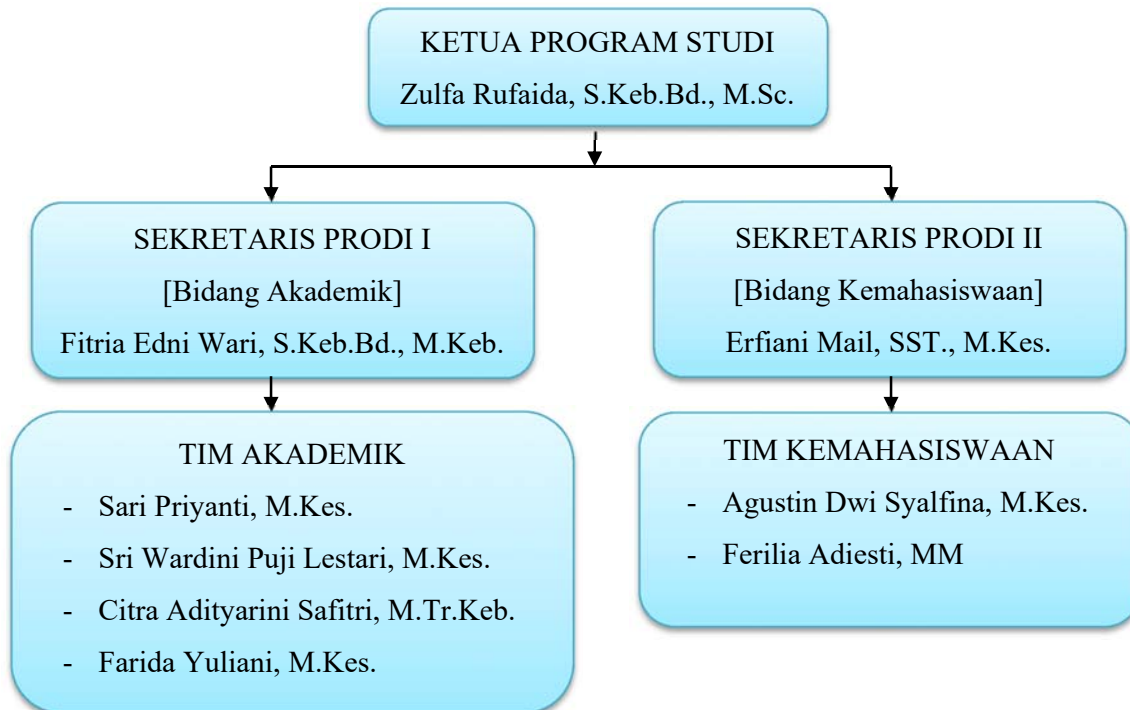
KETUA PROGRAM STUDI
Zulfa Rufaida, S.Keb.Bd., M.Sc.

SEKRETARIS PRODI I
[Bidang Akademik]
Fitria Edni Wari, S.Keb.Bd., M.Keb.

SEKRETARIS PRODI II
[Bidang Kemahasiswaan]
Erfiani Mail, SST., M.Kes.

TIM AKADEMIK
- Sari Priyanti, M.Kes.
- Sri Wardini Puji Lestari, M.Kes.
- Citra Adityarini Safitri, M.Tr.Keb.
- Farida Yuliani, M.Kes.

TIM KEMAHASISWAAN
- Agustin Dwi Syalfina, M.Kes.
- Ferilia Adiesti, MM